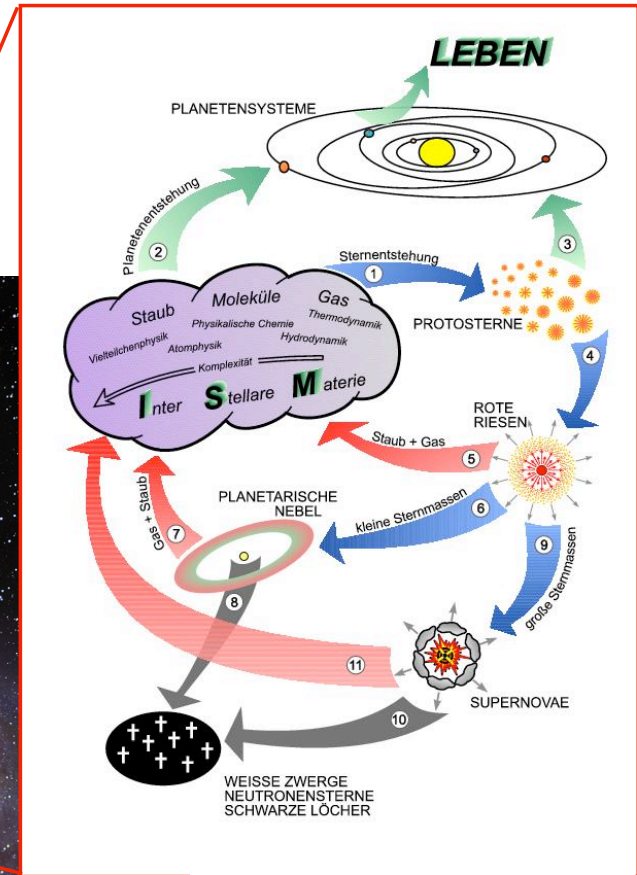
LEBEN

PLANETENSYSTEME

Planetenentstehung
2

3

Sternentstehung
1

PROTOSTERNE

Staub Moleküle Gas
Physikalische Chemie Thermodynamik
Vielteilchenphysik Atomphysik Hydrodynamik
Komplexität
Inter Stellare Materie

4

ROTE RIESEN

Staub + Gas
5

Gas + Staub
7

PLANETARISCHE NEBEL

kleine Sternmassen
6

9
große Sternmassen

8

11

SUPERNOVAE

10

WEISSE ZWERGE
NEUTRONENSTERNE
SCHWARZE LÖCHER